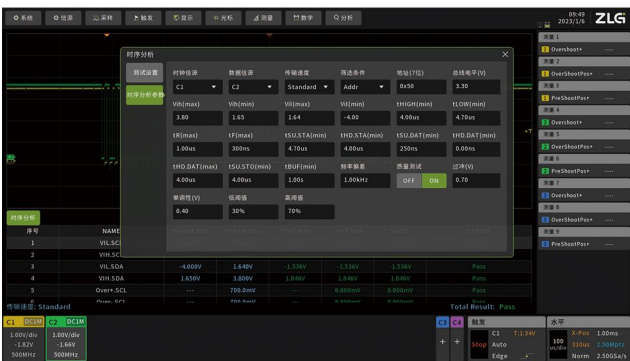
系统 | 信源 | 采样 | 触发 | 显示 | 光标 | 测量 | 数学 | 分析

09:49
2023/1/6
ZLG

时序分析

测试设置
时序分析参数

| 时钟信源 | 数据信源 | 传输速度 | 筛选条件 | 地址(7位) | 总线电平(V) |
|---|---|---|---|---|---|
| C1 | C2 | Standard | Addr | 0x50 | 3.30 |
| Vih(max) | Vih(min) | Vil(max) | Vil(min) | tHIGH(min) | tLOW(min) |
| 3.80 | 1.65 | 1.64 | -4.00 | 4.00us | 4.70us |
| tR(max) | tF(max) | tSU.STA(min) | tHD.STA(min) | tSU.DAT(min) | tHD.DAT(min) |
| 1.00us | 300ns | 4.70us | 4.00us | 250ns | 0.00ns |
| tHD.DAT(max) | tSU.STO(min) | tBUF(min) | 频率偏差 | 质量测试 | 过冲(V) |
| 4.00us | 4.00us | 1.00s | 1.00kHz | OFF ON | 0.70 |
| 单调性(V) | 低阈值 | 高阈值 | | | |
| 0.40 | 30% | 70% | | | |

测量 1
Overshoot+
测量 2
OverShootPos+
测量 3
PreShootPos+
测量 4
Overshoot+
测量 5
OverShootPos+
测量 6
PreShootPos+
测量 7
Overshoot+
测量 8
OverShootPos+
测量 9
PreShootPos+

时序分析

| 序号 | NAME | | | | | | |
|---|---|---|---|---|---|---|---|
| 1 | VIL.SCL | | | | | | |
| 2 | VIH.SCL | | | | | | |
| 3 | VIL.SDA | -4.000V | 1.640V | -1.536V | -1.536V | -1.536V | Pass |
| 4 | VIH.SDA | 1.650V | 3.800V | 1.846V | 1.846V | 1.846V | Pass |
| 5 | Over+.SCL | --- | 700.0mV | --- | 0.000mV | 0.000mV | Pass |
| | Over-.SCL | --- | 700.0mV | | | | |

传输速度: Standard
Total Result: Pass

C1 DC1M 1.00V/div -1.82V 500MHz
C2 DC1M 1.00V/div -1.66V 500MHz
C3 C4
触发 C1 7.14V Stop Auto Edge
水平 100 us/div X-Pos 1.00ms 310us 2.50Mpts Norm 2.50GSa/s